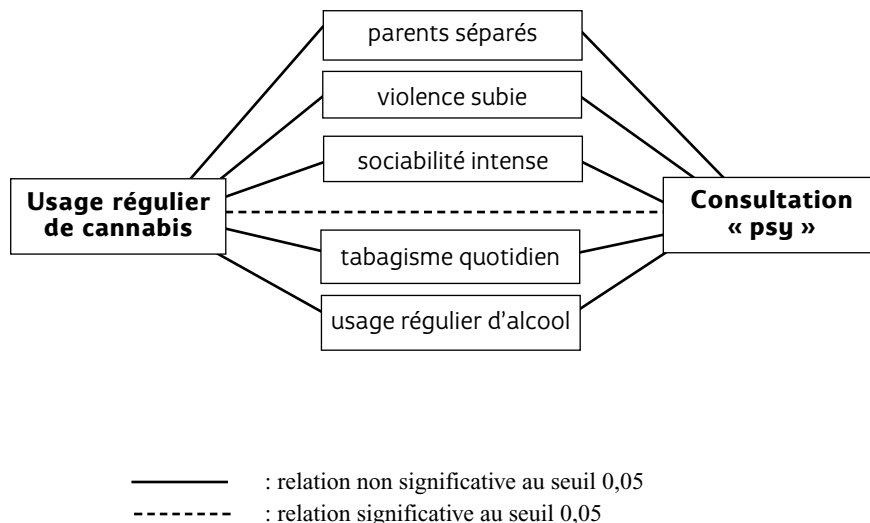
parents séparés

violence subie

sociabilité intense

Usage régulier de cannabis

Consultation « psy »

tabagisme quotidien

usage régulier d'alcool

: relation non significative au seuil 0,05

: relation significative au seuil 0,05